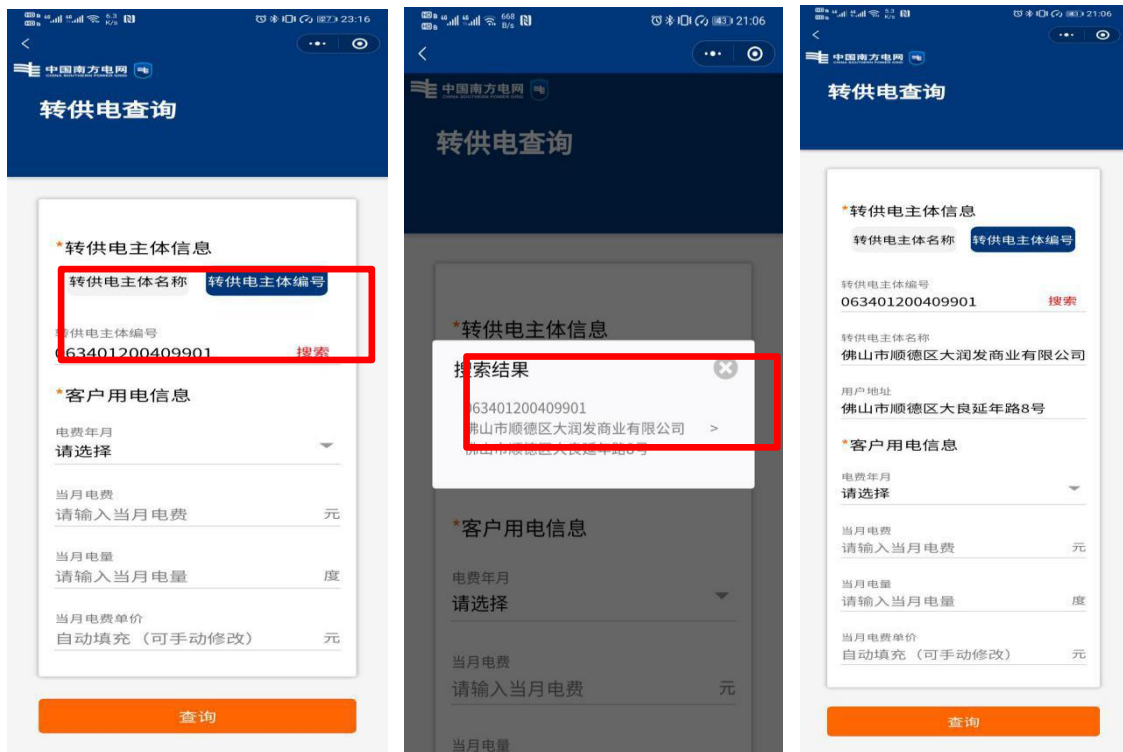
23:16

中国南方电网

转供电查询

*转供电主体信息

转供电主体名称 转供电主体编号

转供电主体编号
063401200409901 搜索

*客户用电信息

电费年月
请选择

当月电费
请输入当月电费 元

当月电量
请输入当月电量 度

当月电费单价
自动填充（可手动修改） 元

查询

21:06

中国南方电网

转供电查询

*转供电主体信息

搜索结果

063401200409901
佛山市顺德区大润发商业有限公司 >
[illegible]

*客户用电信息

电费年月
请选择

当月电费
请输入当月电费 元

当月电量

21:06

中国南方电网

转供电查询

*转供电主体信息

转供电主体名称 转供电主体编号

转供电主体编号
063401200409901 搜索

转供电主体名称
佛山市顺德区大润发商业有限公司

用户地址
佛山市顺德区大良延年路8号

*客户用电信息

电费年月
请选择

当月电费
请输入当月电费 元

当月电量
请输入当月电量 度

当月电费单价
自动填充（可手动修改） 元

查询